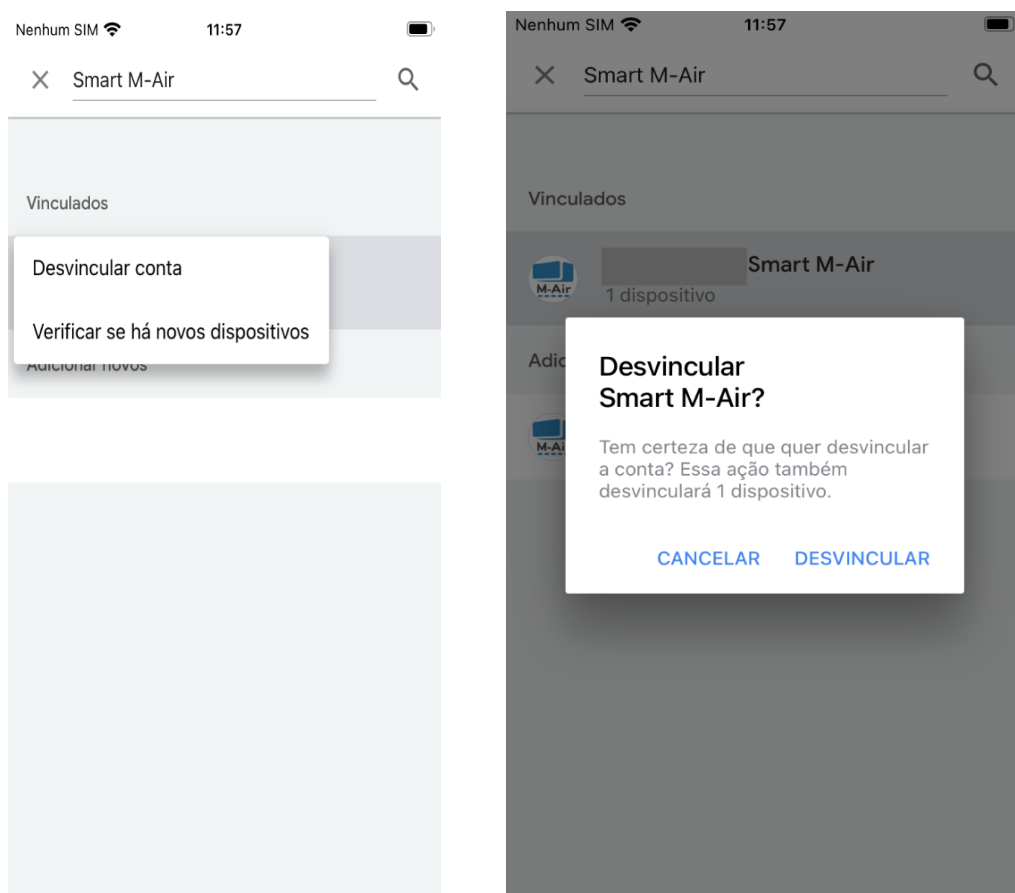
Nenhum SIM 11:57

Smart M-Air

Vinculados

Desvincular conta

Verificar se há novos dispositivos

Adicionar novos

Nenhum SIM 11:57

Smart M-Air

Vinculados

M-Air

Smart M-Air

1 dispositivo

Adic

M-Air

Desvincular Smart M-Air?

Tem certeza de que quer desvincular a conta? Essa ação também desvinculará 1 dispositivo.

CANCELAR DESVINCULAR